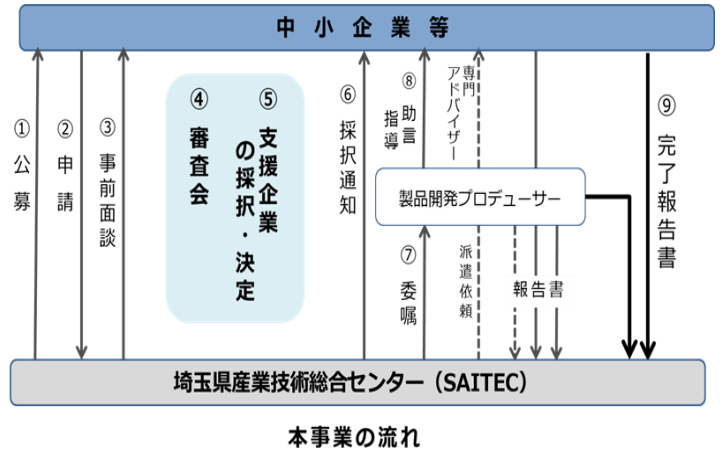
中小企業等

① 公募

② 申請

③ 事前面談

④ 審査会

⑤ 支援企業の採択・決定

⑥ 採択通知

⑧ 助言指導

専門アドバイザー

⑨ 完了報告書

製品開発プロデューサー

⑦ 委嘱

派遣依頼

報告書

埼玉県産業技術総合センター（SAITEC）

本事業の流れ